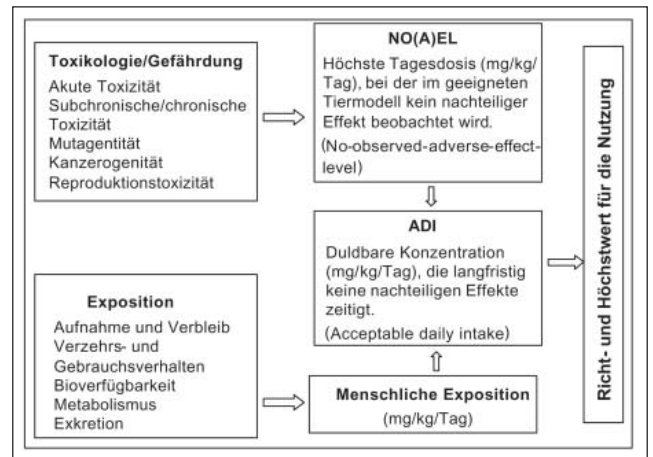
**Toxikologie/Gefährdung**
Akute Toxizität
Subchronische/chronische Toxizität
Mutagentität
Kanzerogenität
Reproduktionstoxizität

**NO(A)EL**
Höchste Tagesdosis (mg/kg/Tag), bei der im geeigneten Tiermodell kein nachteiliger Effekt beobachtet wird.
(No-observed-adverse-effect-level)

**ADI**
Duldbare Konzentration (mg/kg/Tag), die langfristig keine nachteiligen Effekte zeitigt.
(Acceptable daily intake)

**Exposition**
Aufnahme und Verbleib
Verzehrs- und Gebrauchsverhalten
Bioverfügbarkeit
Metabolismus
Exkretion

**Menschliche Exposition**
(mg/kg/Tag)

**Richt- und Höchstwert für die Nutzung**